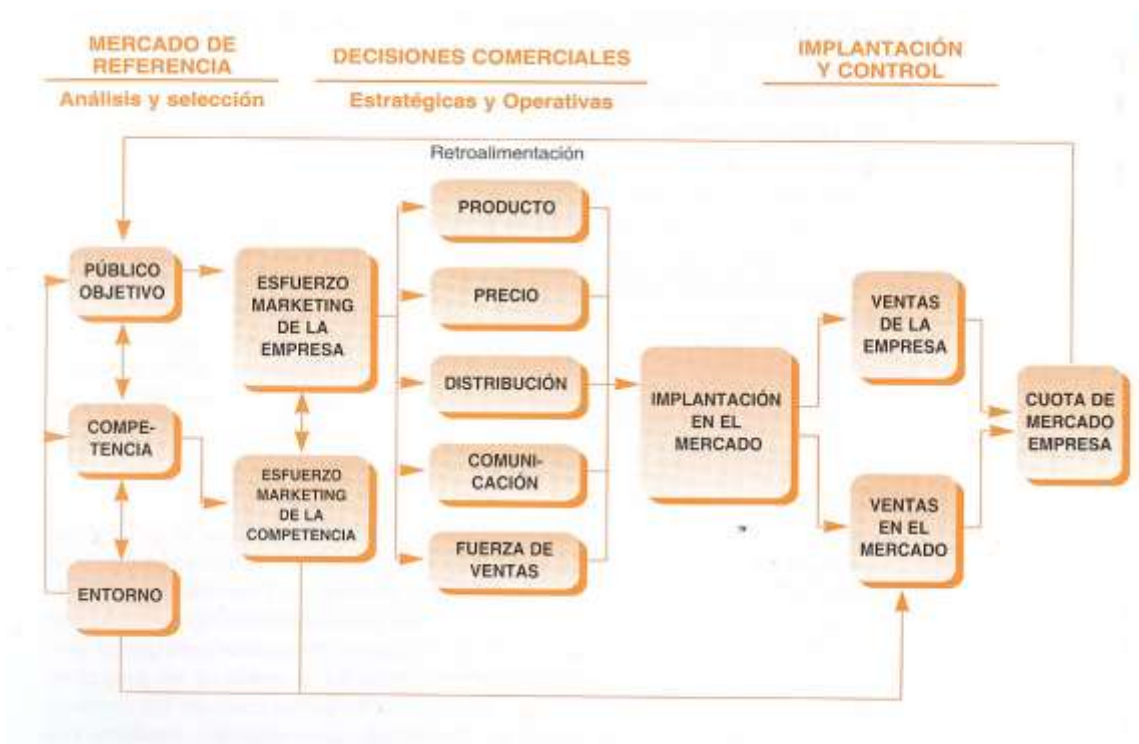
MERCADO DE REFERENCIA
Análisis y selección

DECISIONES COMERCIALES
Estratégicas y Operativas

IMPLANTACIÓN Y CONTROL

Retroalimentación

PÚBLICO OBJETIVO

COMPETENCIA

ENTORNO

ESFUERZO MARKETING DE LA EMPRESA

ESFUERZO MARKETING DE LA COMPETENCIA

PRODUCTO

PRECIO

DISTRIBUCIÓN

COMUNICACIÓN

FUERZA DE VENTAS

IMPLANTACIÓN EN EL MERCADO

VENTAS DE LA EMPRESA

VENTAS EN EL MERCADO

CUOTA DE MERCADO EMPRESA